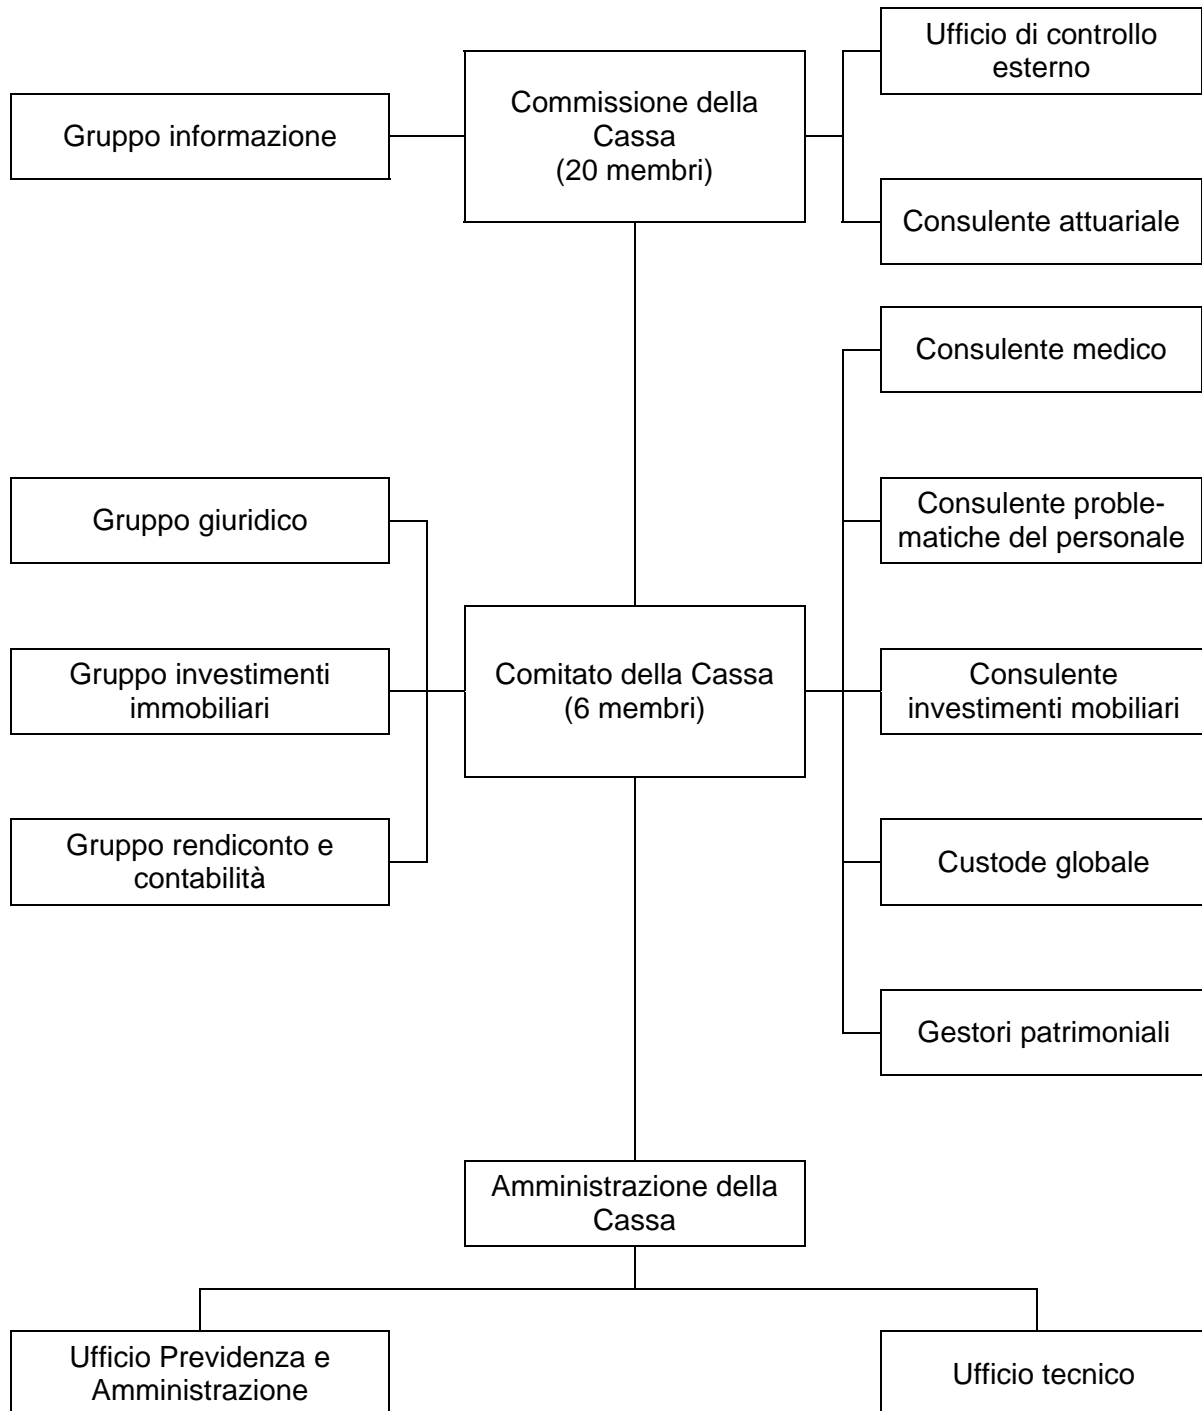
Gruppo informazione

Commissione della Cassa (20 membri)

Ufficio di controllo esterno

Consulente attuariale

Consulente medico

Gruppo giuridico

Consulente problematiche del personale

Gruppo investimenti immobiliari

Comitato della Cassa (6 membri)

Consulente investimenti mobiliari

Gruppo rendiconto e contabilità

Custode globale

Gestori patrimoniali

Amministrazione della Cassa

Ufficio Previdenza e Amministrazione

Ufficio tecnico